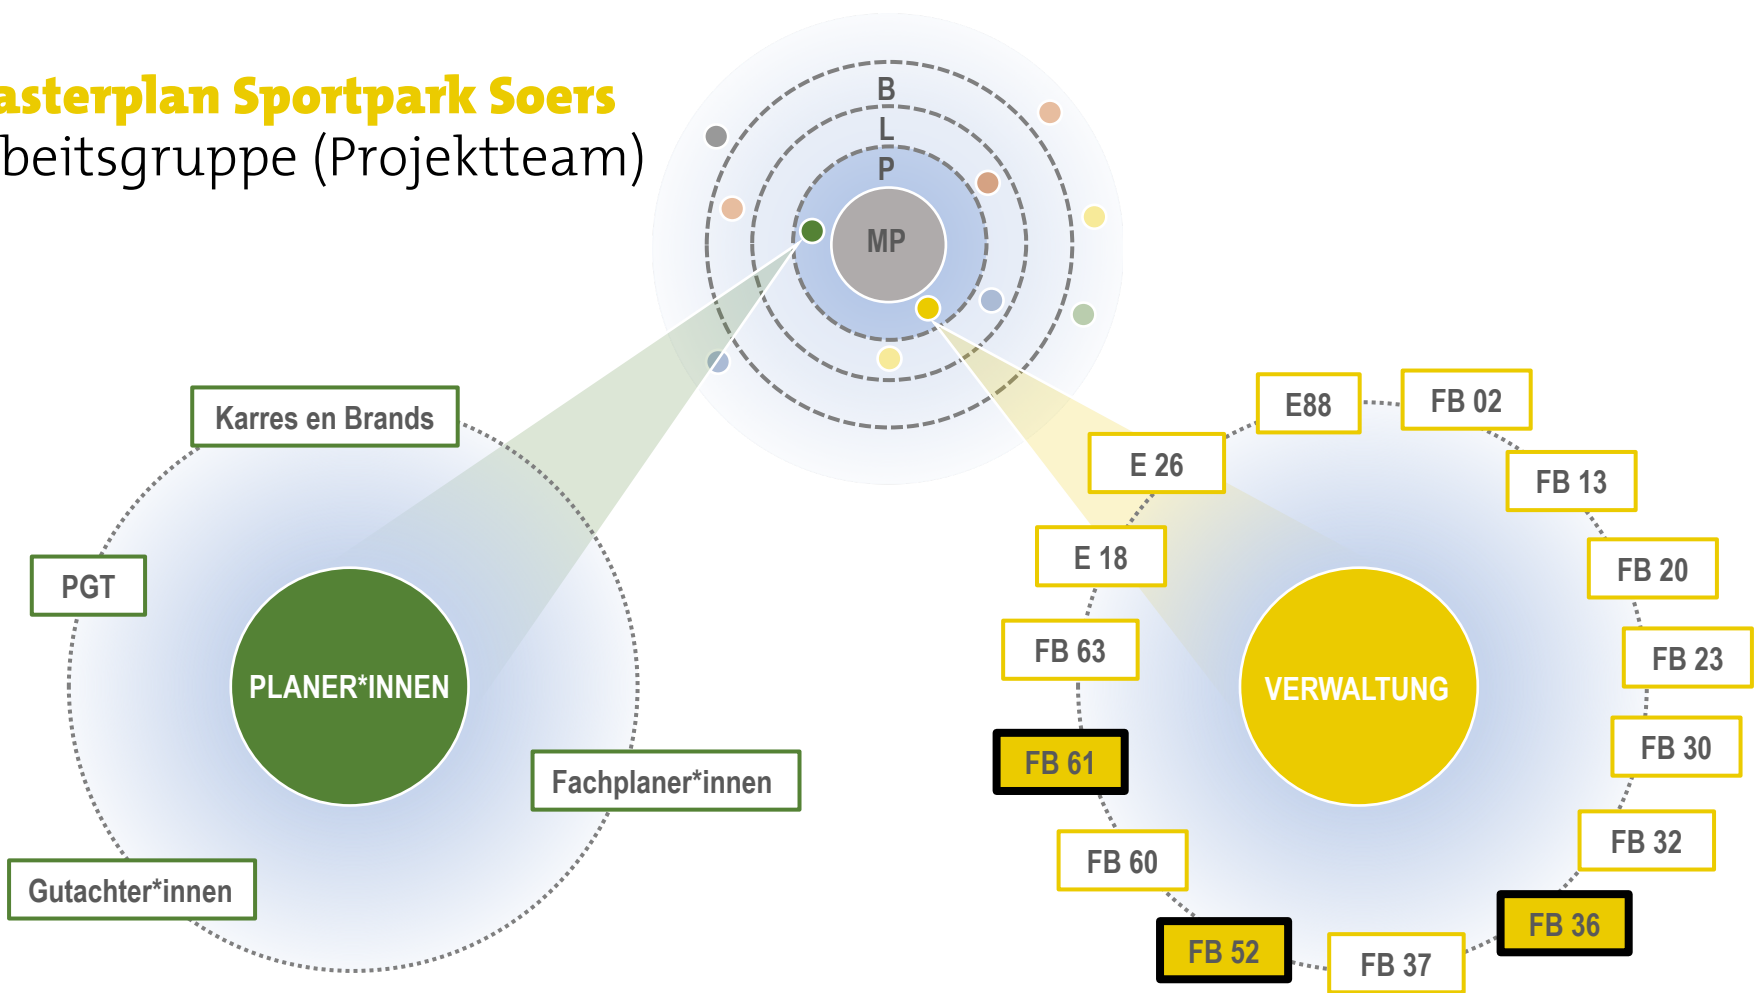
asterplan Sportpark Soers
beitsgruppe (Projektteam)

B
L
P
MP

Karres en Brands
PGT
PLANER*INNEN
Fachplaner*innen
Gutachter*innen

E88
FB 02
E 26
FB 13
E 18
FB 20
FB 63
FB 23
VERWALTUNG
FB 61
FB 30
FB 60
FB 32
FB 36
FB 52
FB 37